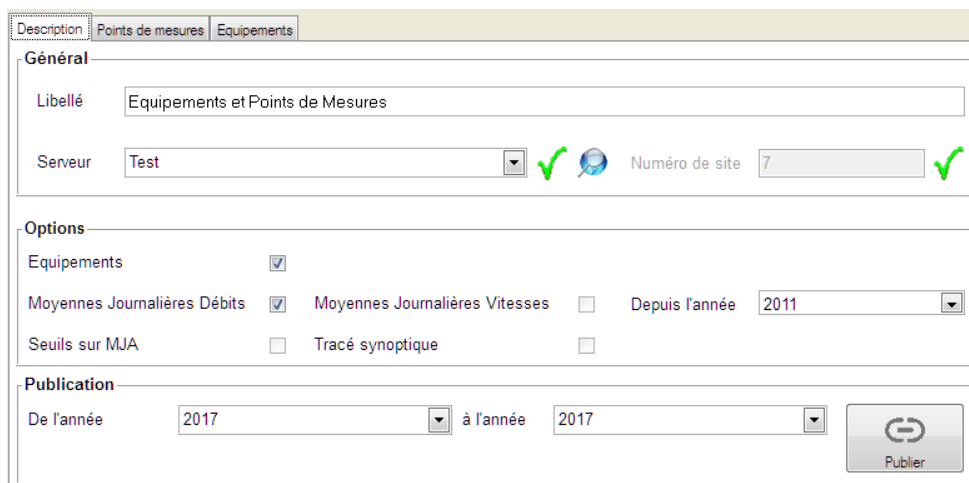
Description | Points de mesures | Equipements

Général

Libellé Equipements et Points de Mesures

Serveur Test

Numéro de site 7

Options

Equipements

Moyennes Journalières Débits

Moyennes Journalières Vitesses

Depuis l'année 2011

Seuils sur MJA

Tracé synoptique

Publication

De l'année 2017

à l'année 2017

Publier